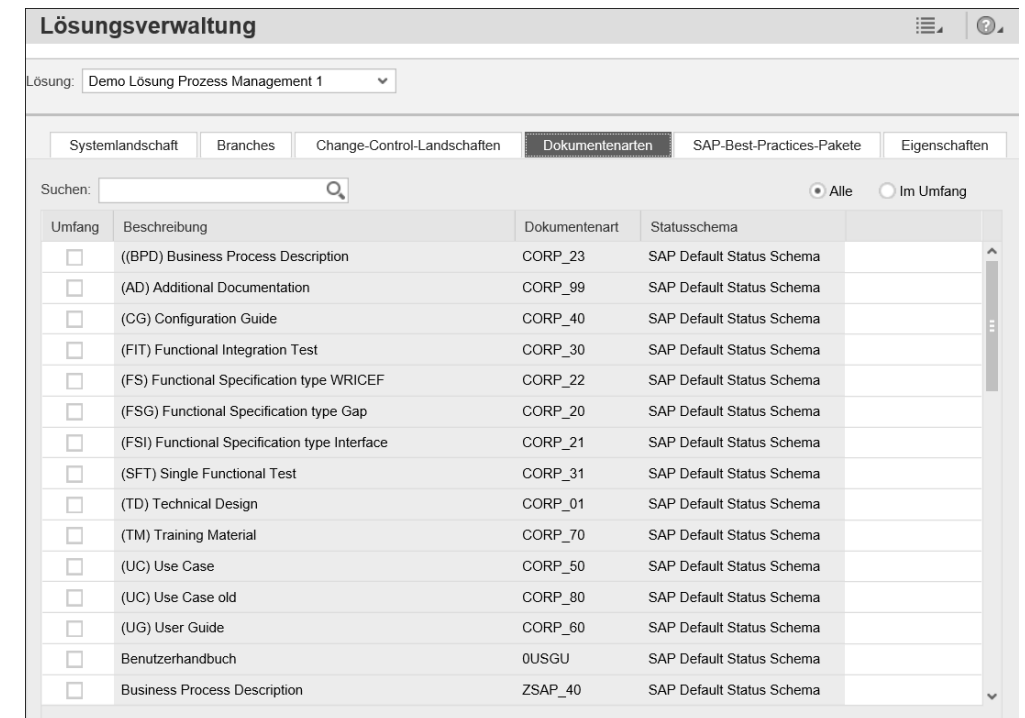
Lösungsverwaltung

Lösung: Demo Lösung Prozess Management 1

Systemlandschaft | Branches | Change-Control-Landschaften | Dokumentenarten | SAP-Best-Practices-Pakete | Eigenschaften

Suchen:

Alle   Im Umfang

| Umfang | Beschreibung | Dokumentenart | Statusschema |
|---|---|---|---|
| | ((BPD) Business Process Description | CORP_23 | SAP Default Status Schema |
| | (AD) Additional Documentation | CORP_99 | SAP Default Status Schema |
| | (CG) Configuration Guide | CORP_40 | SAP Default Status Schema |
| | (FIT) Functional Integration Test | CORP_30 | SAP Default Status Schema |
| | (FS) Functional Specification type WRICEF | CORP_22 | SAP Default Status Schema |
| | (FSG) Functional Specification type Gap | CORP_20 | SAP Default Status Schema |
| | (FSI) Functional Specification type Interface | CORP_21 | SAP Default Status Schema |
| | (SFT) Single Functional Test | CORP_31 | SAP Default Status Schema |
| | (TD) Technical Design | CORP_01 | SAP Default Status Schema |
| | (TM) Training Material | CORP_70 | SAP Default Status Schema |
| | (UC) Use Case | CORP_50 | SAP Default Status Schema |
| | (UC) Use Case old | CORP_80 | SAP Default Status Schema |
| | (UG) User Guide | CORP_60 | SAP Default Status Schema |
| | Benutzerhandbuch | 0USGU | SAP Default Status Schema |
| | Business Process Description | ZSAP_40 | SAP Default Status Schema |